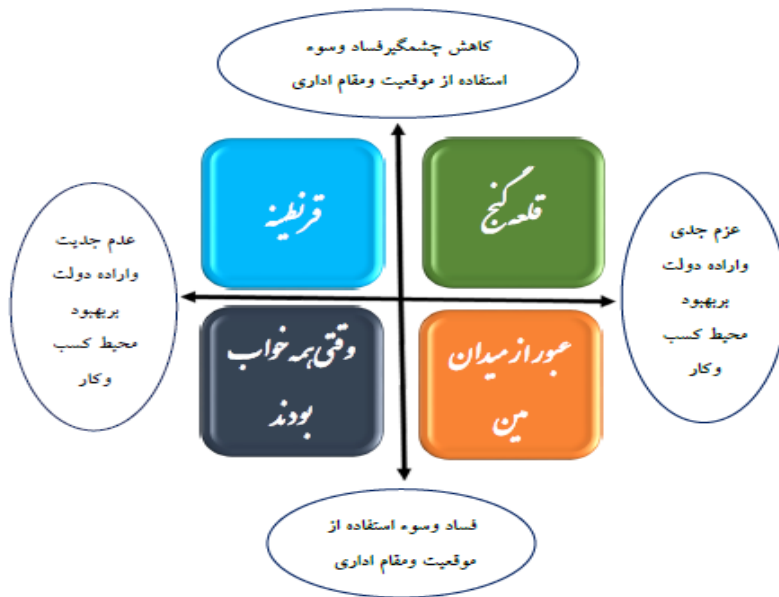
کاهش چشمگیرفساد وسوء استفاده از موقعیت ومقام اداری

عدم جدیت واراده دولت بربهبود محیط کسب وکار

قرنطینه

قلعه گنج

عزم جدی واراده دولت بربهبود محیط کسب وکار

وقتی همه خواب بودند

عبور از میدان مین

فساد وسوء استفاده از موقعیت ومقام اداری